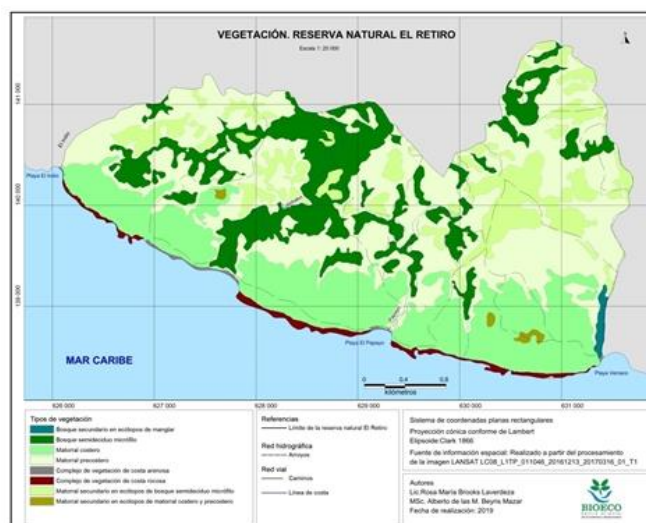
VEGETACIÓN. RESERVA NATURAL EL RETIRO

Escala 1: 25 000

141 000

140 000

139 000

El Indio

Playa El Indio

Playa El Paseon

Playa Verraco

MAR CARIBE

0 0,4 0,8
Kilómetros

626 000 627 000 628 000 629 000 630 000 631 000

Tipos de vegetación

Bosque secundario en ecotopos de manglar
Bosque semideciduo micrófilo
Matorral costero
Matorral precostero
Complejo de vegetación de costa arenosa
Complejo de vegetación de costa rocosa
Matorral secundario en ecotopos de bosque semideciduo micrófilo
Matorral secundario en ecotopos de matorral costero y precostero

Referencias
Límite de la reserva natural El Retiro

Red hidrográfica
Arroyos

Red vial
Caminos
Línea de costa

Sistema de coordenadas planas rectangulares
Proyección cónica conforme de Lambert
Elipsoide Clark 1866
Fuente de información espacial: Realizado a partir del procesamiento de la imagen LANSAT LC08_L1TP_011048_20161213_20170316_01_T1

Autores
Lic.Rosa María Brooks Laverdeza
MSc. Alberto de las M. Beyris Mazar
Fecha de realización: 2019

BIOECO